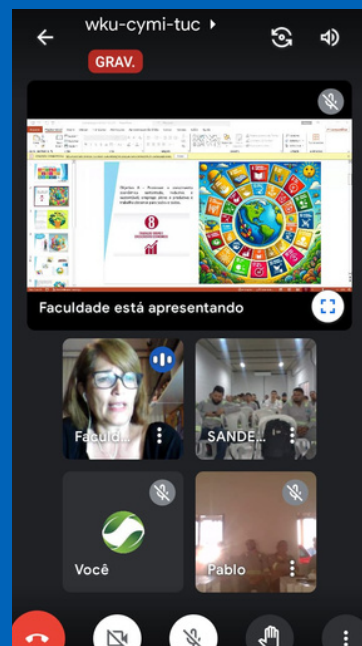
wku-cymi-tuc ▸

GRAV.

Objetivo 8 – Promover o crescimento econômico sustentado, inclusivo e sustentável, emprego pleno e produtivo e trabalho decente para todas e todos.

8

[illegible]

Faculdade está apresentando

Facul...

SANDE...

Você

Pablo